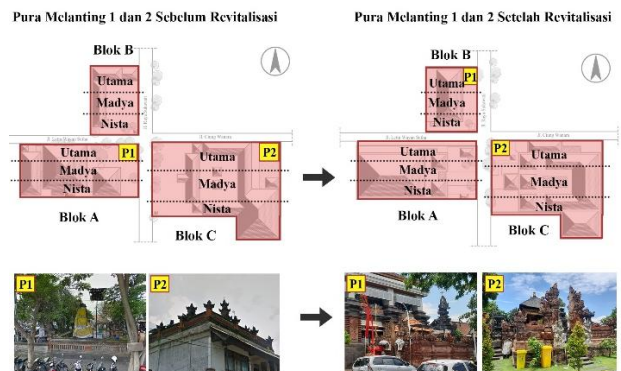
Pura Melanting 1 dan 2 Sebelum Revitalisasi

Blok B
Utama
Madya
Nista

Utama
P1
Madya
Nista
Blok A

Utama
P2
Madya
Nista
Blok C

P1
P2

Pura Melanting 1 dan 2 Setelah Revitalisasi

Blok B
Utama
P1
Madya
Nista

Utama
Madya
Nista
Blok A

P2
Utama
Madya
Nista
Blok C

P1
P2